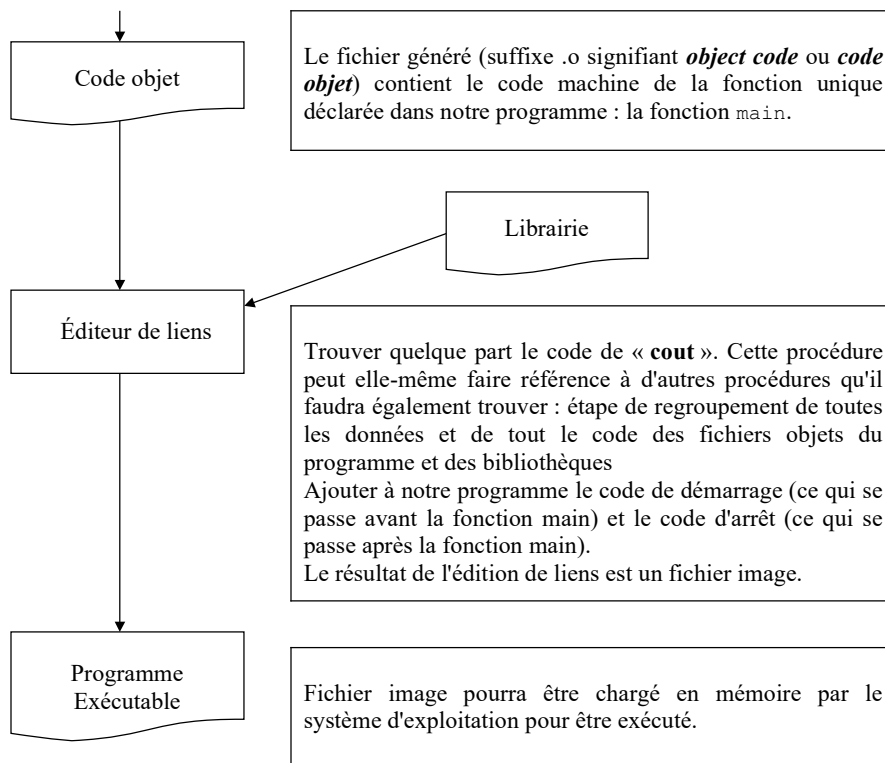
Code objet

Le fichier généré (suffixe .o signifiant ***object code*** ou ***code objet***) contient le code machine de la fonction unique déclarée dans notre programme : la fonction main.

Librairie

Éditeur de liens

Trouver quelque part le code de « **cout** ». Cette procédure peut elle-même faire référence à d'autres procédures qu'il faudra également trouver : étape de regroupement de toutes les données et de tout le code des fichiers objets du programme et des bibliothèques
Ajouter à notre programme le code de démarrage (ce qui se passe avant la fonction main) et le code d'arrêt (ce qui se passe après la fonction main).
Le résultat de l'édition de liens est un fichier image.

Programme Exécutable

Fichier image pourra être chargé en mémoire par le système d'exploitation pour être exécuté.